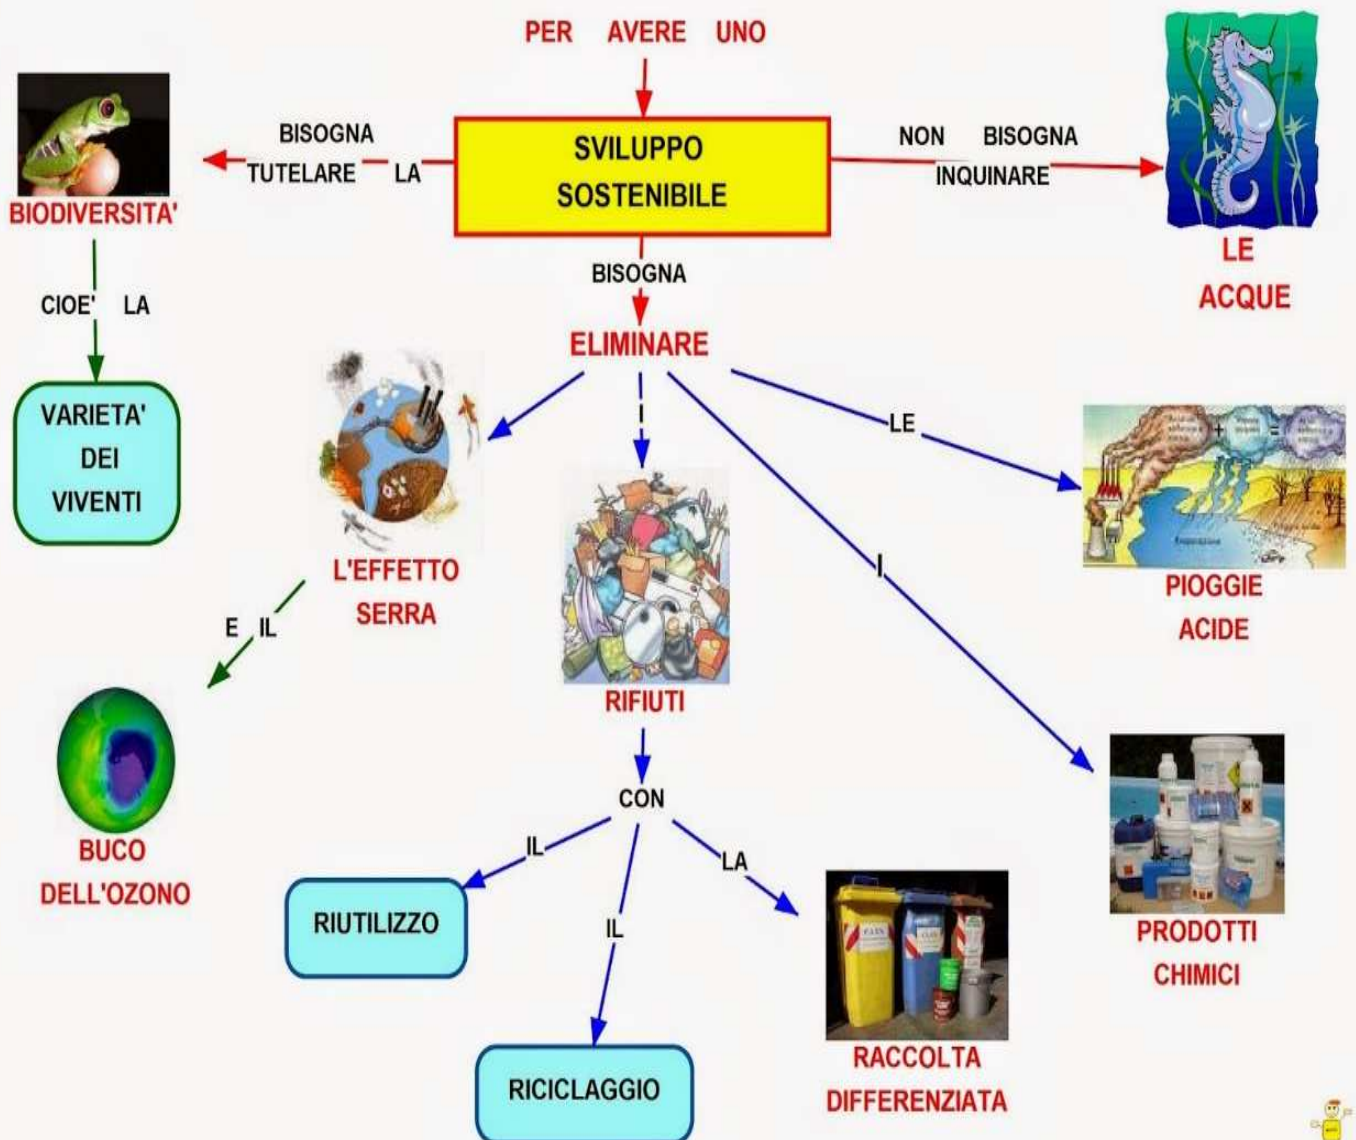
PER AVERE UNO

SVILUPPO SOSTENIBILE

BISOGNA TUTELARE LA

BIODIVERSITA'

CIOE' LA

VARIETA' DEI VIVENTI

NON BISOGNA INQUINARE

LE ACQUE

BISOGNA

ELIMINARE

L'EFFETTO SERRA

E IL

BUCO DELL'OZONO

I

RIFIUTI

CON

IL

RIUTILIZZO

IL

RICICLAGGIO

LA

RACCOLTA DIFFERENZIATA

LE

PIOGGIE ACIDE

I

PRODOTTI CHIMICI